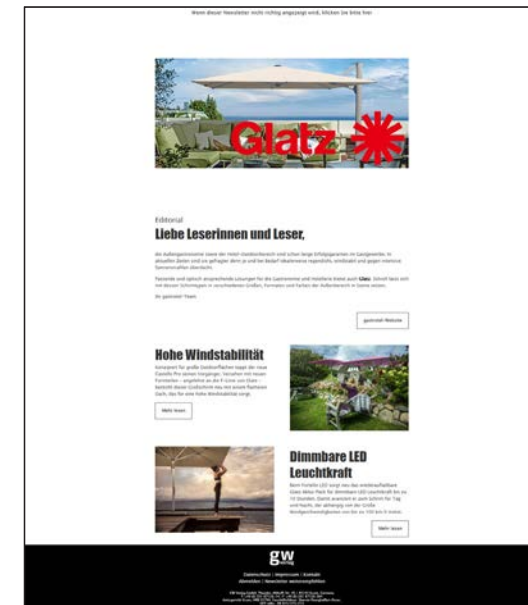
Wenn dieser Newsletter nicht richtig angezeigt wird, klicken Sie bitte hier

Glatz

Editorial

Liebe Leserinnen und Leser,

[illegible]

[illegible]

Ihr gastrotel-Team

gastrotel-Website

Hohe Windstabilität

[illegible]

Mehr lesen

Dimmbare LED Leuchtkraft

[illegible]

Mehr lesen

gw

Datenschutz | Impressum | Kontakt
Abmelden | Newsletter weiterempfehlen

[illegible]